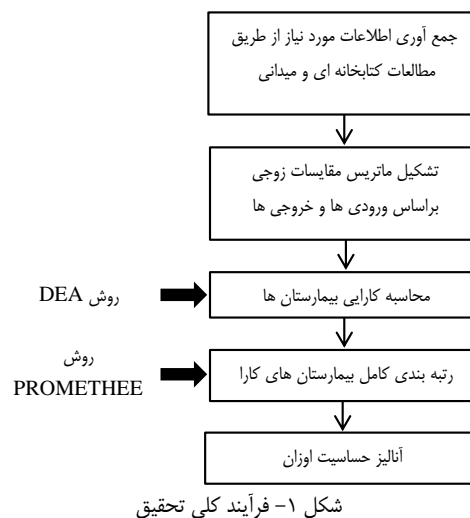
جمع آوری اطلاعات مورد نیاز از طریق مطالعات کتابخانه ای و میدانی

تشکیل ماتریس مقایسات زوجی براساس ورودی ها و خروجی ها

روش DEA

محاسبه کارایی بیمارستان ها

روش PROMETHEE

رتبه بندی کامل بیمارستان های کارا

آنالیز حساسیت اوزان

شکل ۱- فرآیند کلی تحقیق